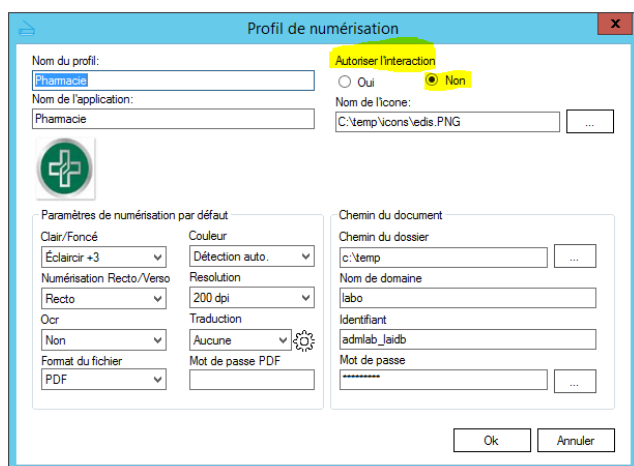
Profil de numérisation

Nom du profil:
Pharmacie
Nom de l'application:
Pharmacie

Autoriser l'interaction
Oui
Non
Nom de l'icone:
C:\temp\icons\edis.PNG
...

Paramètres de numérisation par défaut
Clair/Foncé
Éclaircir +3
Couleur
Détection auto.
Numérisation Recto/Verso
Recto
Resolution
200 dpi
Ocr
Non
Traduction
Aucune
Format du fichier
PDF
Mot de passe PDF

Chemin du document
Chemin du dossier
c:\temp
...
Nom de domaine
labo
Identifiant
admlab_laidb
Mot de passe
**********
...

Ok
Annuler